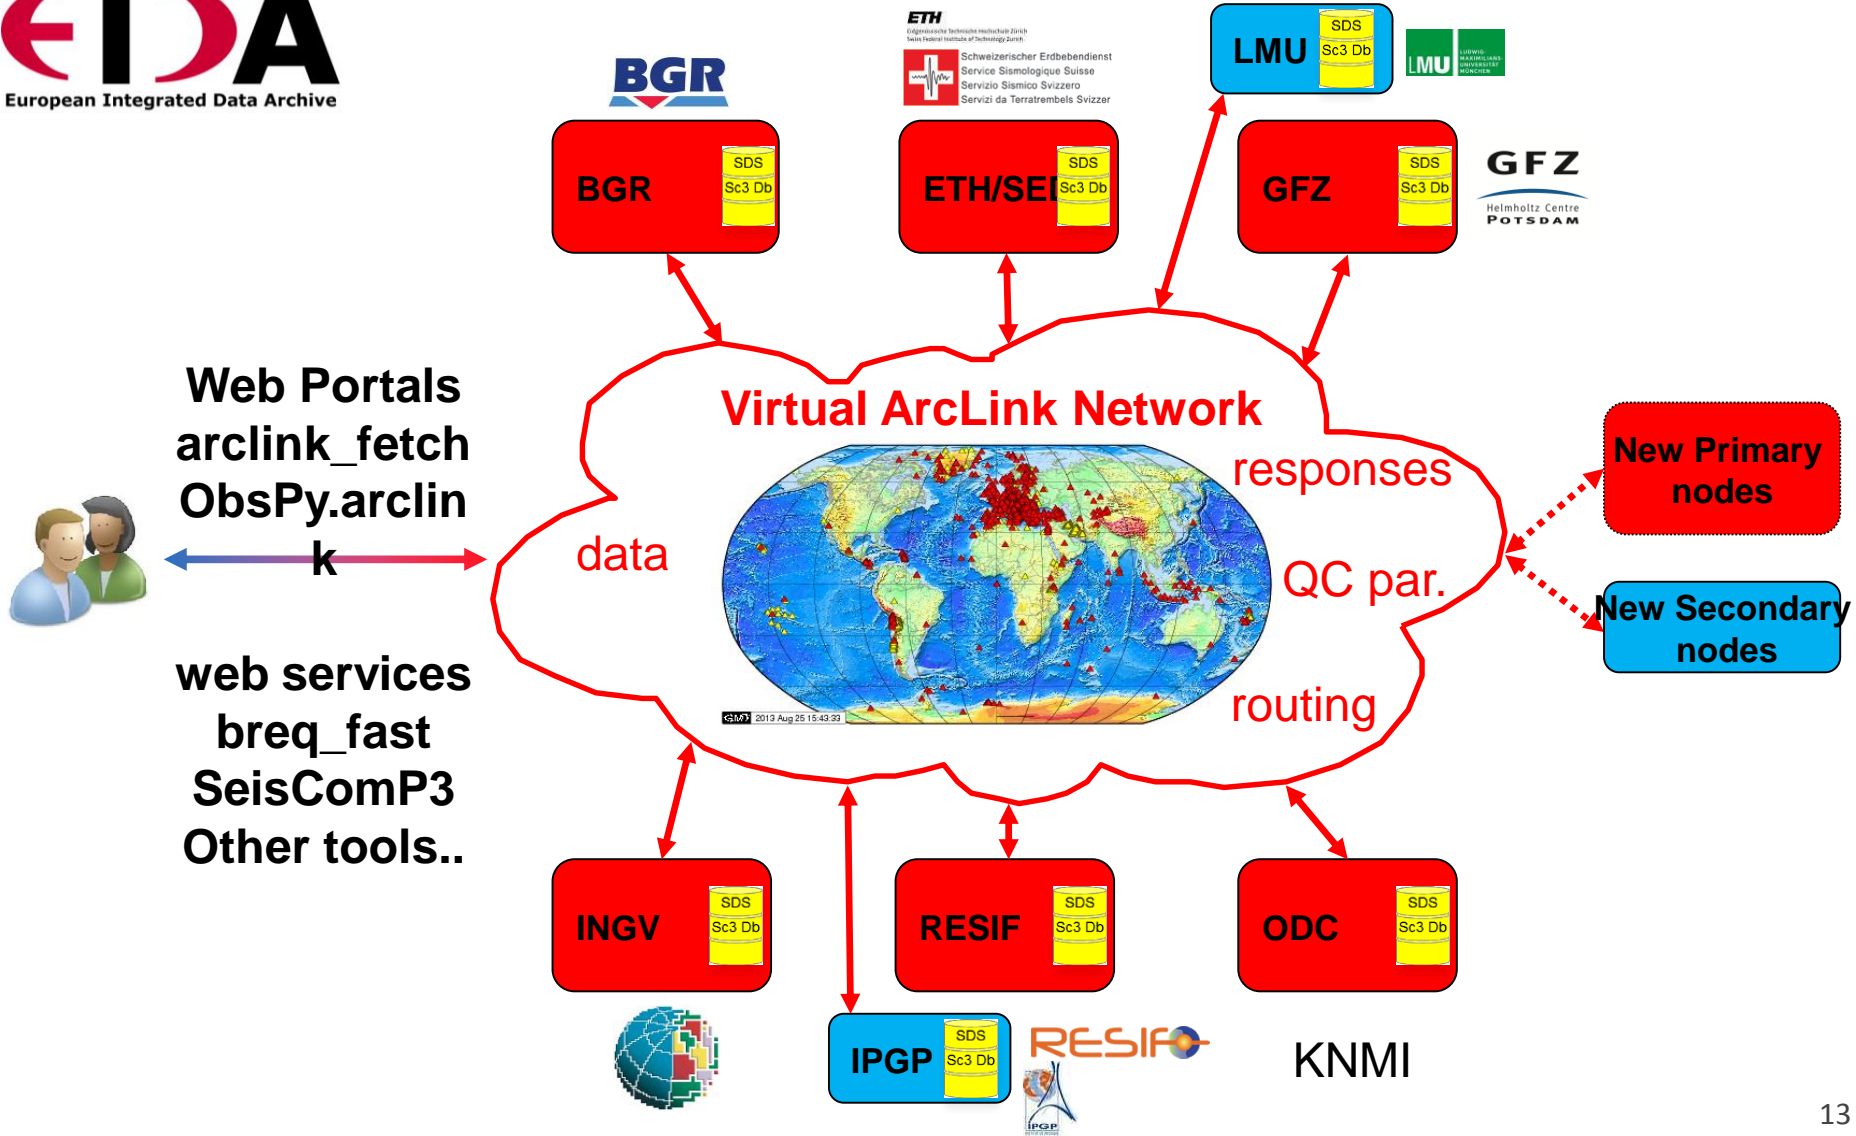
EIDA
European Integrated Data Archive

BGR

ETH
Eidgenössische Technische Hochschule Zürich
Swiss Federal Institute of Technology Zurich
Schweizerischer Erdbebendienst
Service Sismologique Suisse
Servizio Sismico Svizzero
Servizi da Terratrembels Svizzer

LMU
SDS
Sc3 Db

LMU
LUDWIG-MAXIMILIANS-UNIVERSITÄT MÜNCHEN

BGR
SDS
Sc3 Db

ETH/SED
SDS
Sc3 Db

GFZ
SDS
Sc3 Db

GFZ
Helmholtz Centre
POTSDAM

Web Portals
arclink_fetch
ObsPy.arclink

web services
breq_fast
SeisComP3
Other tools..

Virtual ArcLink Network

data

responses

QC par.

routing

2013 Aug 25 15:43:33

New Primary nodes

New Secondary nodes

INGV
SDS
Sc3 Db

RESIF
SDS
Sc3 Db

ODC
SDS
Sc3 Db

IPGP
SDS
Sc3 Db

RESIF

IPGP

KNMI

13